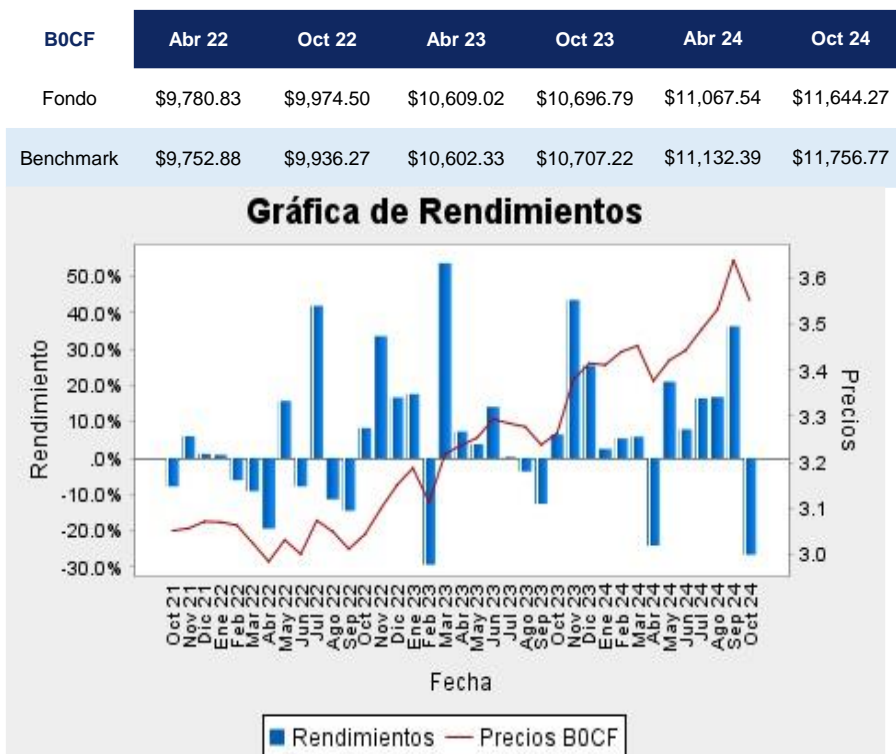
| B0CF | Abr 22 | Oct 22 | Abr 23 | Oct 23 | Abr 24 | Oct 24 |
|---|---|---|---|---|---|---|
| Fondo | \$9,780.83 | \$9,974.50 | \$10,609.02 | \$10,696.79 | \$11,067.54 | \$11,644.27 |
| Benchmark | \$9,752.88 | \$9,936.27 | \$10,602.33 | \$10,707.22 | \$11,132.39 | \$11,756.77 |

Gráfica de Rendimientos

Rendimiento

50.0%
40.0%
30.0%
20.0%
10.0%
.0%
-10.0%
-20.0%
-30.0%

Precios

3.6
3.5
3.4
3.3
3.2
3.1
3.0

Oct 21 Nov 21 Dic 21 Ene 22 Feb 22 Mar 22 Abr 22 May 22 Jun 22 Jul 22 Ago 22 Sep 22 Oct 22 Nov 22 Dic 22 Ene 23 Feb 23 Mar 23 Abr 23 May 23 Jun 23 Jul 23 Ago 23 Sep 23 Oct 23 Nov 23 Dic 23 Ene 24 Feb 24 Mar 24 Abr 24 May 24 Jun 24 Jul 24 Ago 24 Sep 24 Oct 24

Fecha

Rendimientos — Precios B0CF